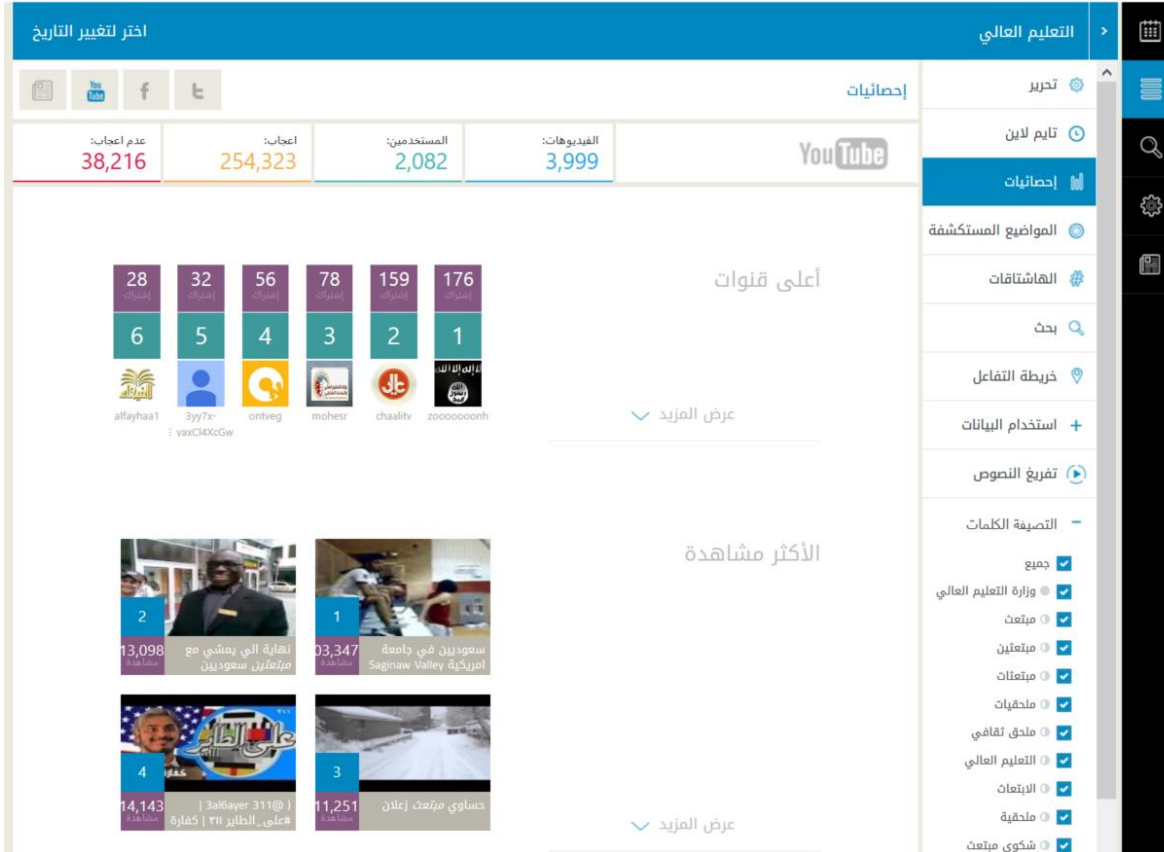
التعليم العالي

اختر لتغيير التاريخ

تحرير
تايم لاين
إحصائيات
المواضيع المستكشفة
الهاشتاقات
بحث
خريطة التفاعل
استخدام البيانات
تفريغ النصوص
التصيفة الكلمات

جميع
وزارة التعليم العالي
مبتعث
مبتعثين
مبتعثات
ملحقيات
ملحق ثقافي
التعليم العالي
الابتعاث
ملحقية
شكوى مبتعث

إحصائيات

YouTube

| الفيديوهات: | المستخدمين: | اعجاب: | عدم اعجاب: |
|---|---|---|---|
| 3,999 | 2,082 | 254,323 | 38,216 |

أعلى قنوات

| 1 | 2 | 3 | 4 | 5 | 6 |
|---|---|---|---|---|---|
| 176 إشتراك | 159 إشتراك | 78 إشتراك | 56 إشتراك | 32 إشتراك | 28 إشتراك |
| zoooooooonh | chaalitv | mohesr | ontveg | 3yy7x-vaxCl4XcGw | alfayhaa1 |

عرض المزيد

الأكثر مشاهدة

1
03,347 مشاهدة
سعوديين في جامعة امريكية Saginaw Valley

2
13,098 مشاهدة
نهاية الي يمشي مع مبتعثين سعوديين

3
11,251 مشاهدة
حساوي مبتعث زعلان

4
14,143 مشاهدة
( 3al6ayer 311@ | #على_الطاير ٣١١ | كفارة

عرض المزيد